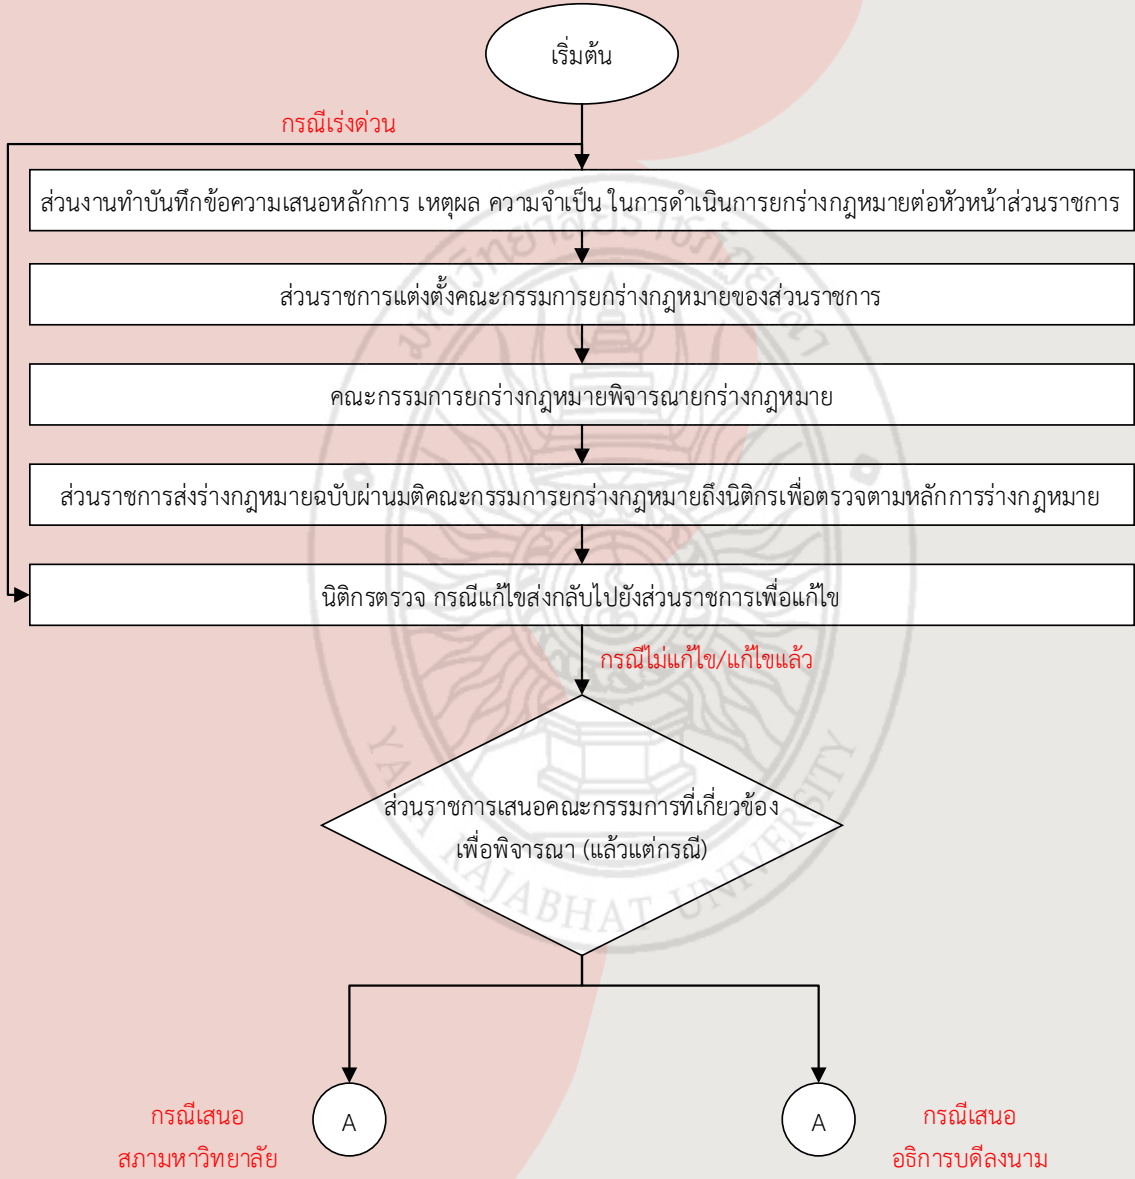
เริ่มต้น

กรณีเร่งด่วน

ส่วนงานทำบันทึกข้อความเสนอหลักการ เหตุผล ความจำเป็น ในการดำเนินการยกร่างกฎหมายต่อหัวหน้าส่วนราชการ

ส่วนราชการแต่งตั้งคณะกรรมการยกร่างกฎหมายของส่วนราชการ

คณะกรรมการยกร่างกฎหมายพิจารณายกร่างกฎหมาย

ส่วนราชการส่งร่างกฎหมายฉบับผ่านมติคณะกรรมการยกร่างกฎหมายถึงนิติกรเพื่อตรวจตามหลักการร่างกฎหมาย

นิติกรตรวจ กรณีแก้ไขส่งกลับไปยังส่วนราชการเพื่อแก้ไข

กรณีไม่แก้ไข/แก้ไขแล้ว

ส่วนราชการเสนอคณะกรรมการที่เกี่ยวข้อง เพื่อพิจารณา (แล้วแต่กรณี)

กรณีเสนอ สภามหาวิทยาลัย

A

A

กรณีเสนอ อธิการบดีลงนาม